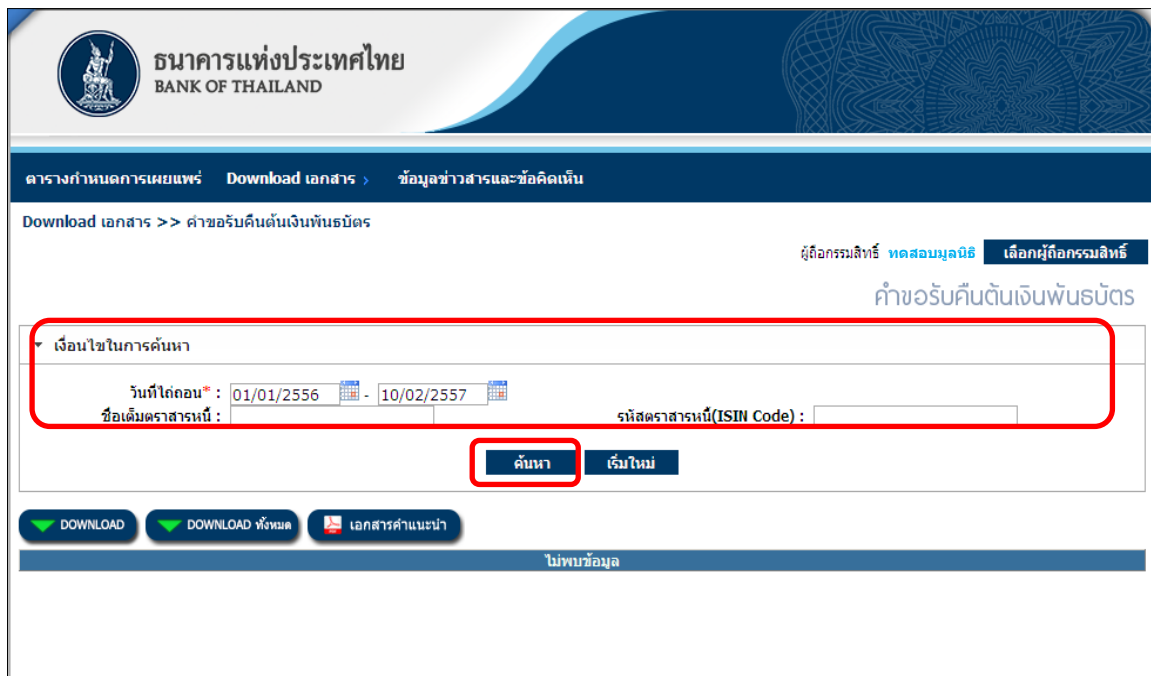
ธนาคารแห่งประเทศไทย
BANK OF THAILAND

ตารางกำหนดการเผยแพร่ Download เอกสาร › ข้อมูลข่าวสารและข้อคิดเห็น

Download เอกสาร >> คำขอรับคืนต้นเงินพันธบัตร

ผู้ถือกรรมสิทธิ์ ทดสอบมูลนิธิ เลือกผู้ถือกรรมสิทธิ์

คำขอรับคืนต้นเงินพันธบัตร

▾ เงื่อนไขในการค้นหา

วันที่ไถ่ถอน* : 01/01/2556 - 10/02/2557

ชื่อเต็มตราสารหนี้ :

รหัสตราสารหนี้(ISIN Code) :

ค้นหา เริ่มใหม่

DOWNLOAD DOWNLOAD ทั้งหมด เอกสารคำแนะนำ

ไม่พบข้อมูล